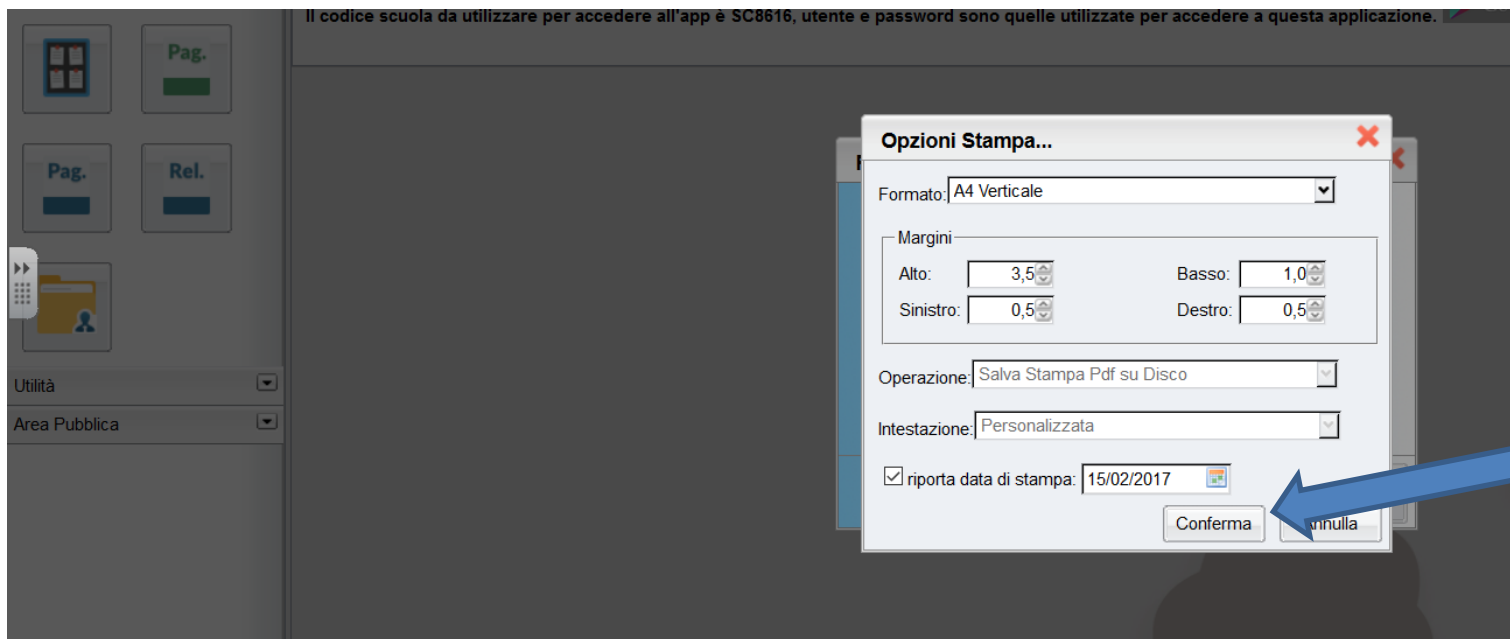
Il codice scuola da utilizzare per accedere all'app è SC8616, utente e password sono quelle utilizzate per accedere a questa applicazione.

Pag.

Pag.

Rel.

Utilità

Area Pubblica

Opzioni Stampa...

Formato: A4 Verticale

Margini

Alto: 3,5

Basso: 1,0

Sinistro: 0,5

Destro: 0,5

Operazione: Salva Stampa Pdf su Disco

Intestazione: Personalizzata

riporta data di stampa: 15/02/2017

Conferma

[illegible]nnulla